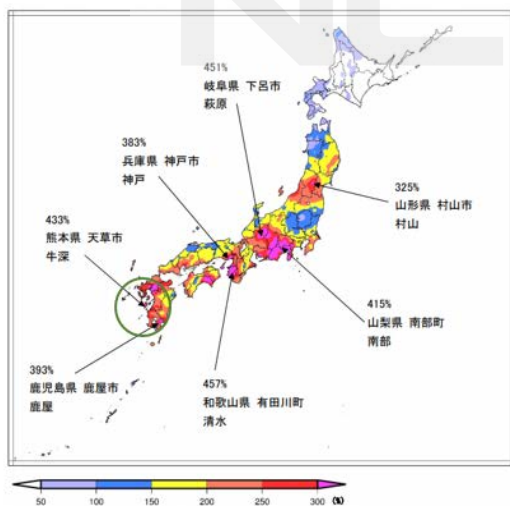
451%
岐阜県 下呂市
萩原

383%
兵庫県 神戸市
神戸

325%
山形県 村山市
村山

433%
熊本県 天草市
牛深

415%
山梨県 南部町
南部

393%
鹿児島県 鹿屋市
鹿屋

457%
和歌山県 有田川町
清水

50 100 150 200 250 300 (%)